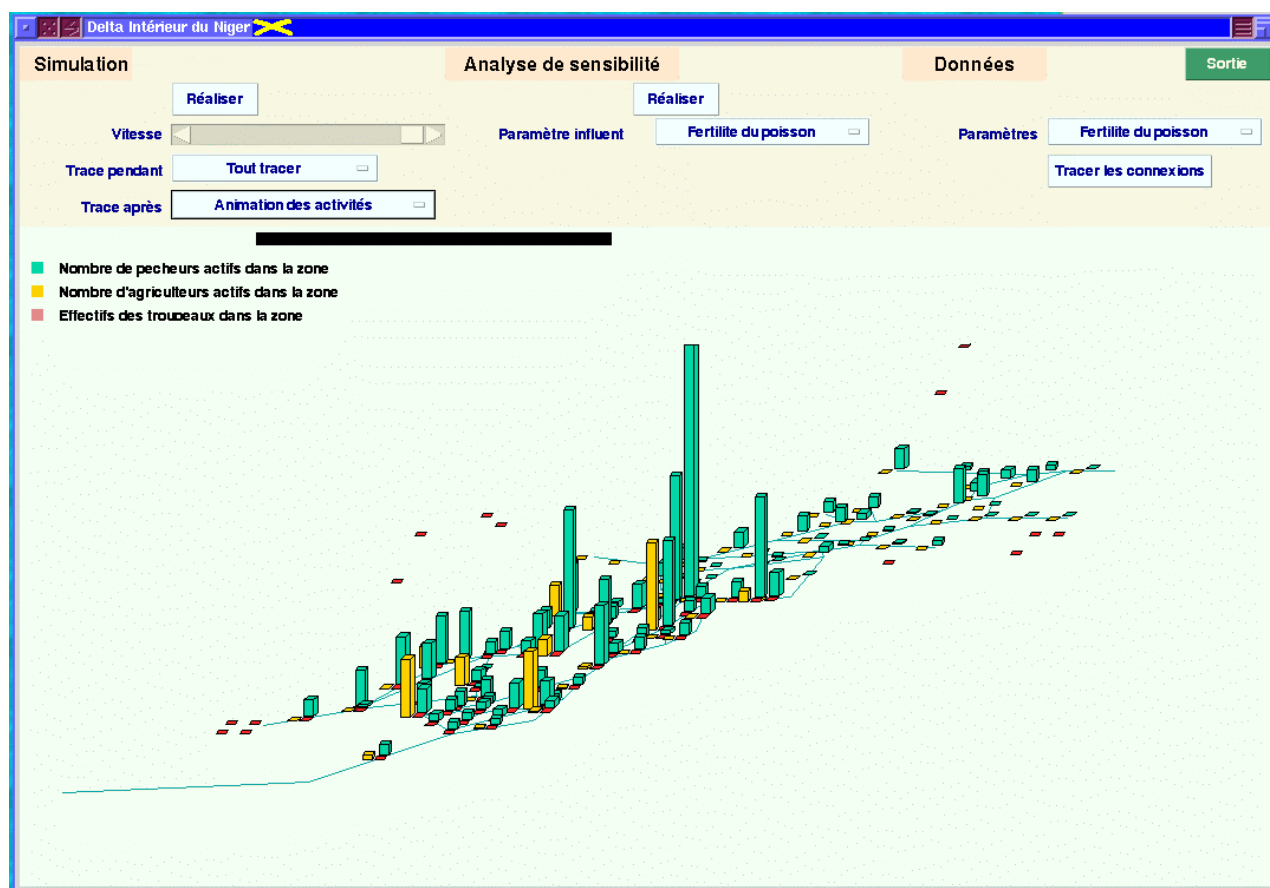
Delta Intérieur du Niger

Simulation

Analyse de sensibilité

Données

Sortie

Réaliser

Réaliser

Vitesse

Paramètre influent

Fertilite du poisson

Paramètres

Fertilite du poisson

Trace pendant

Tout tracer

Tracer les connexions

Trace après

Animation des activités

Nombre de pecheurs actifs dans la zone

Nombre d'agriculteurs actifs dans la zone

Effectifs des troupeaux dans la zone